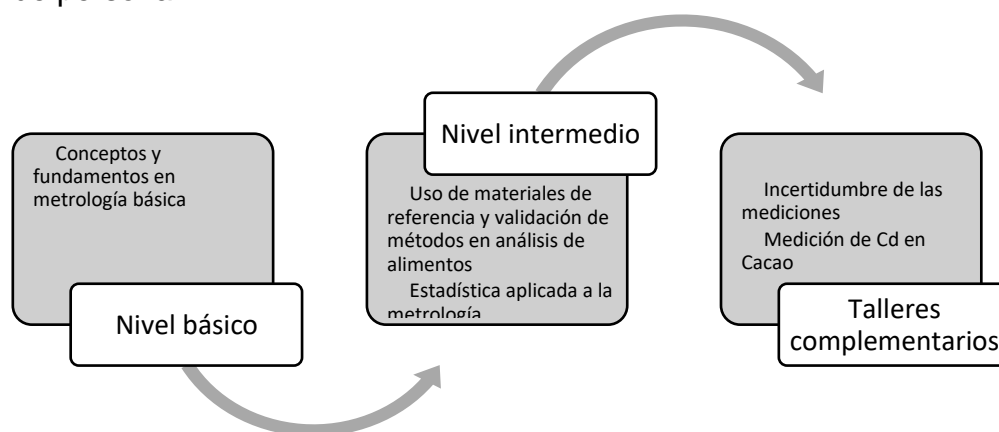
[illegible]

Conceptos y fundamentos en metrología básica

Nivel básico

Nivel intermedio

Uso de materiales de referencia y validación de métodos en análisis de alimentos

Estadística aplicada a la metrología

Incertidumbre de las mediciones

Medición de Cd en Cacao

Talleres complementarios